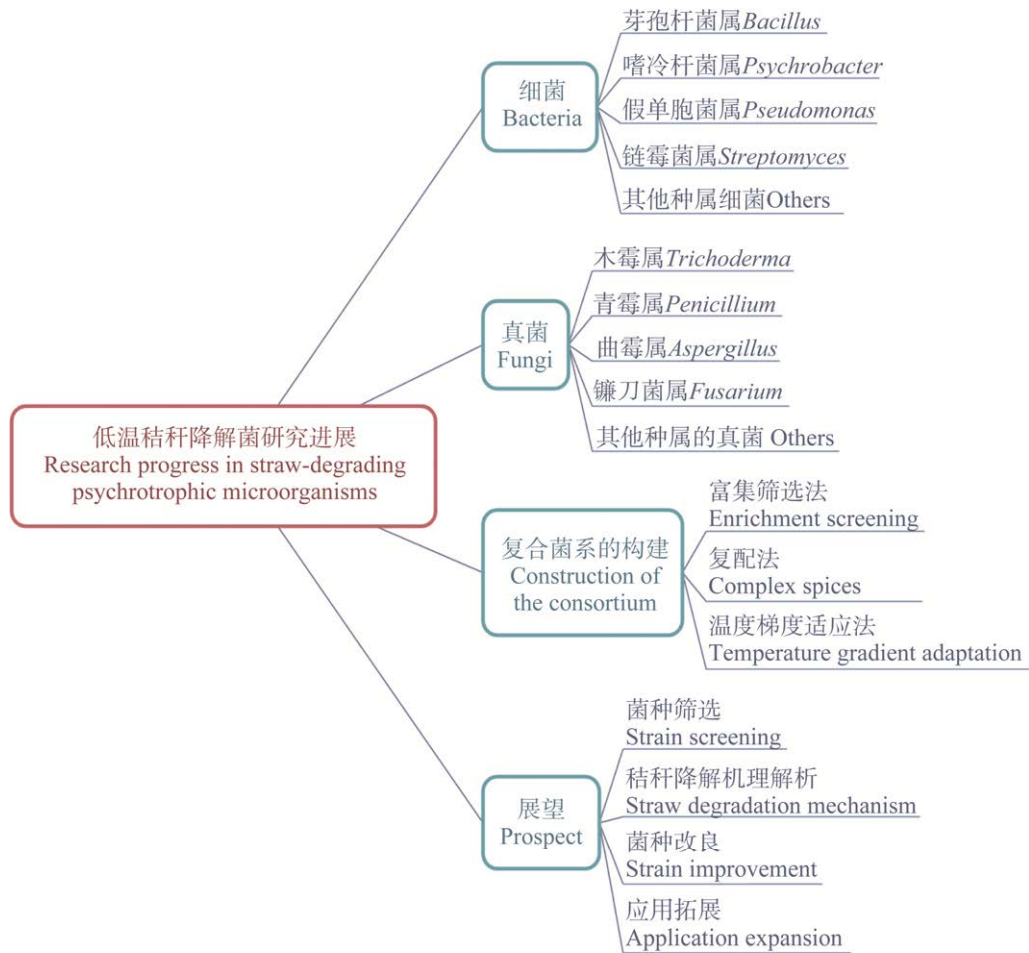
低温秸秆降解菌研究进展
Research progress in straw-degrading psychrotrophic microorganisms

细菌
Bacteria

芽孢杆菌属*Bacillus*
嗜冷杆菌属*Psychrobacter*
假单胞菌属*Pseudomonas*
链霉菌属*Streptomyces*
其他种属细菌Others

真菌
Fungi

木霉属*Trichoderma*
青霉属*Penicillium*
曲霉属*Aspergillus*
镰刀菌属*Fusarium*
其他种属的真菌 Others

复合菌系的构建
Construction of the consortium

富集筛选法
Enrichment screening
复配法
Complex spices
温度梯度适应法
Temperature gradient adaptation

展望
Prospect

菌种筛选
Strain screening
秸秆降解机理解析
Straw degradation mechanism
菌种改良
Strain improvement
应用拓展
Application expansion